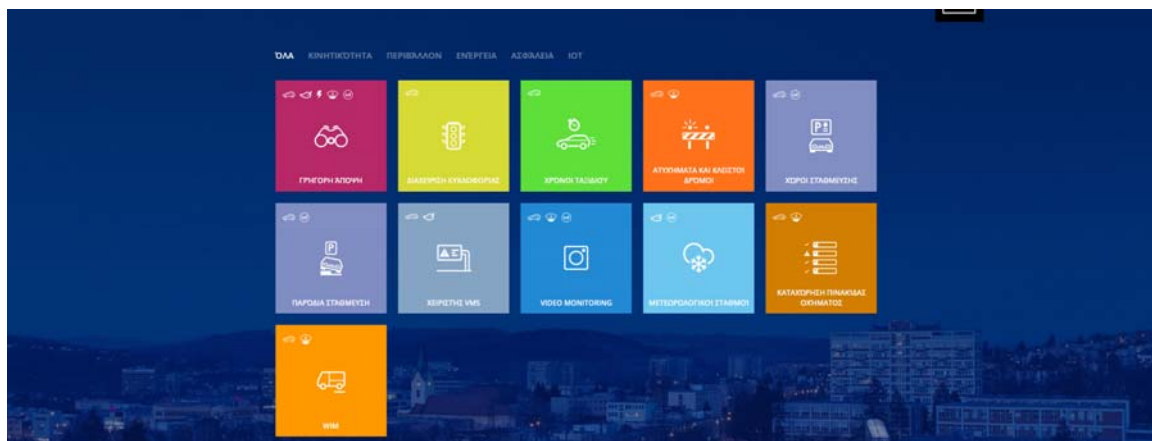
ΌΛΑ ΚΙΝΗΤΙΚΟΤΗΤΑ ΠΕΡΙΒΑΛΛΟΝ ΕΝΕΡΓΕΙΑ ΑΣΦΑΛΕΙΑ IOT

ΓΡΗΓΟΡΗ ΑΠΟΨΗ

ΔΙΑΧΕΙΡΙΣΗ ΚΥΚΛΟΦΟΡΙΑΣ

ΧΡΟΝΟΙ ΤΑΞΙΔΙΟΥ

ΑΤΥΧΗΜΑΤΑ ΚΑΙ ΚΛΕΙΣΤΟΙ ΔΡΟΜΟΙ

ΧΩΡΟΙ ΣΤΑΘΜΕΥΣΗΣ

ΠΑΡΟΔΙΑ ΣΤΑΘΜΕΥΣΗ

ΧΕΙΡΙΣΤΗΣ VMS

VIDEO MONITORING

ΜΕΤΕΩΡΟΛΟΓΙΚΟΙ ΣΤΑΘΜΟΙ

ΚΑΤΑΧΩΡΗΣΗ ΠΙΝΑΚΙΔΑΣ ΟΧΗΜΑΤΟΣ

WIM